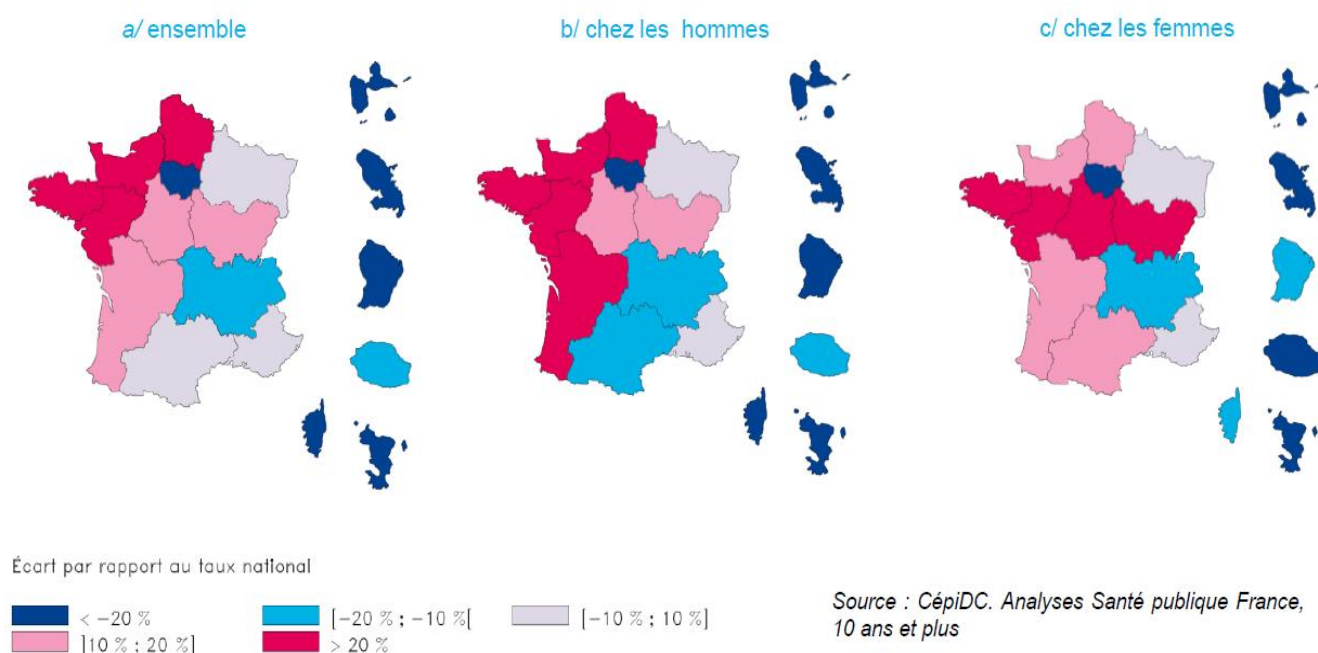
a/ ensemble

b/ chez les hommes

c/ chez les femmes

Écart par rapport au taux national

< −20 %

[−20 % ; −10 %[

[−10 % ; 10 %]

]10 % ; 20 %]

> 20 %

Source : CépiDC. Analyses Santé publique France, 10 ans et plus